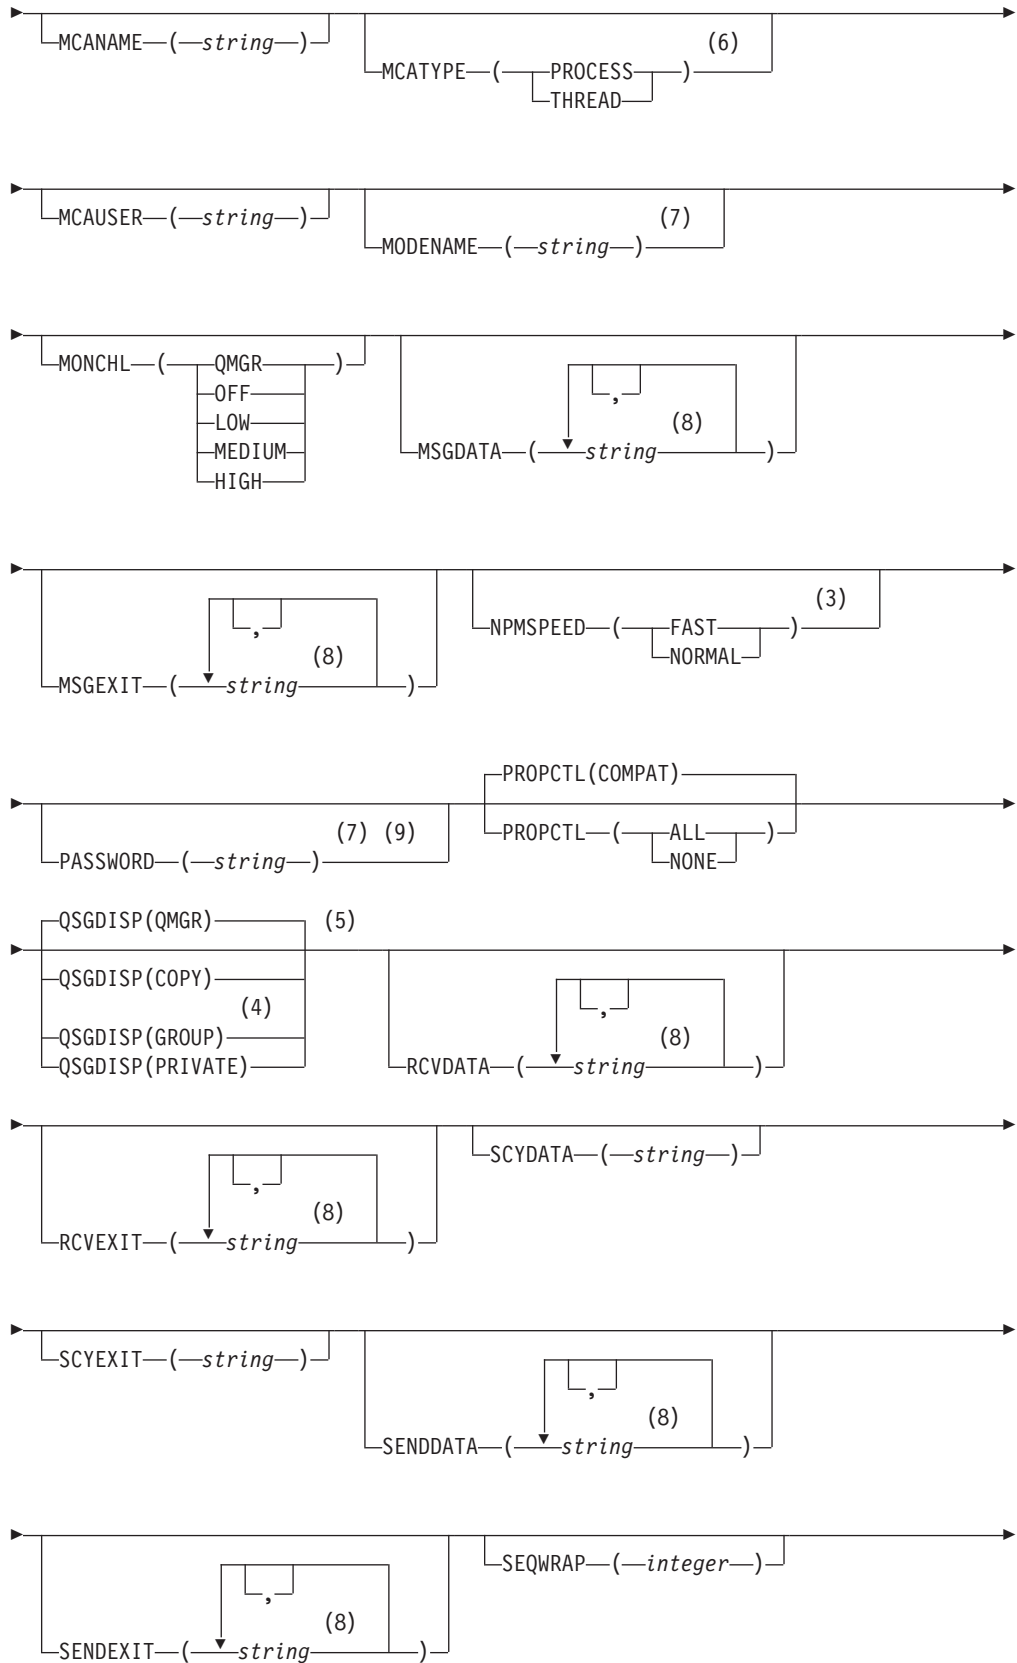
MCANAME ( string )
MCATYPE ( PROCESS THREAD ) (6)

MCAUSER ( string )
MODENAME ( string ) (7)

MONCHL ( QMGR OFF LOW MEDIUM HIGH )
MSGDATA ( , string (8) )

MSGEXIT ( , string (8) )
NPMSPEED ( FAST NORMAL ) (3)

PASSWORD ( string ) (7) (9)
PROPCTL(COMPAT)
PROPCTL ( ALL NONE )

QSGDISP(QMGR) (5)
QSGDISP(COPY)
QSGDISP(GROUP) (4)
QSGDISP(PRIVATE)
RCVDATA ( , string (8) )

RCVEXIT ( , string (8) )
SCYDATA ( string )

SCYEXIT ( string )
SENDDATA ( , string (8) )

SENDEXIT ( , string (8) )
SEQWRAP ( integer )